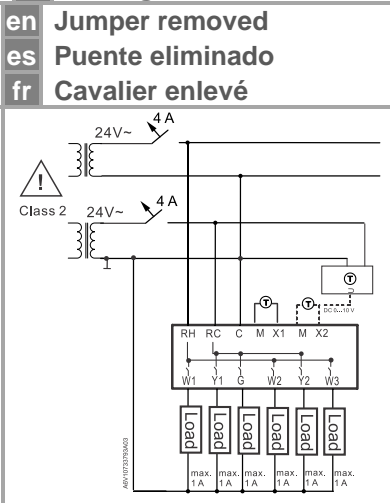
en Jumper removed
es Puente eliminado
fr Cavalier enlevé

24V~
4 A
Class 2
24V~
4 A
1
RH RC C M X1 M X2
DC 0...10 V
W1 Y1 G W2 Y2 W3
Load
Load
Load
Load
Load
Load
max. 1 A
max. 1 A
max. 1 A
max. 1 A
max. 1 A
max. 1 A
A6V10733793A03